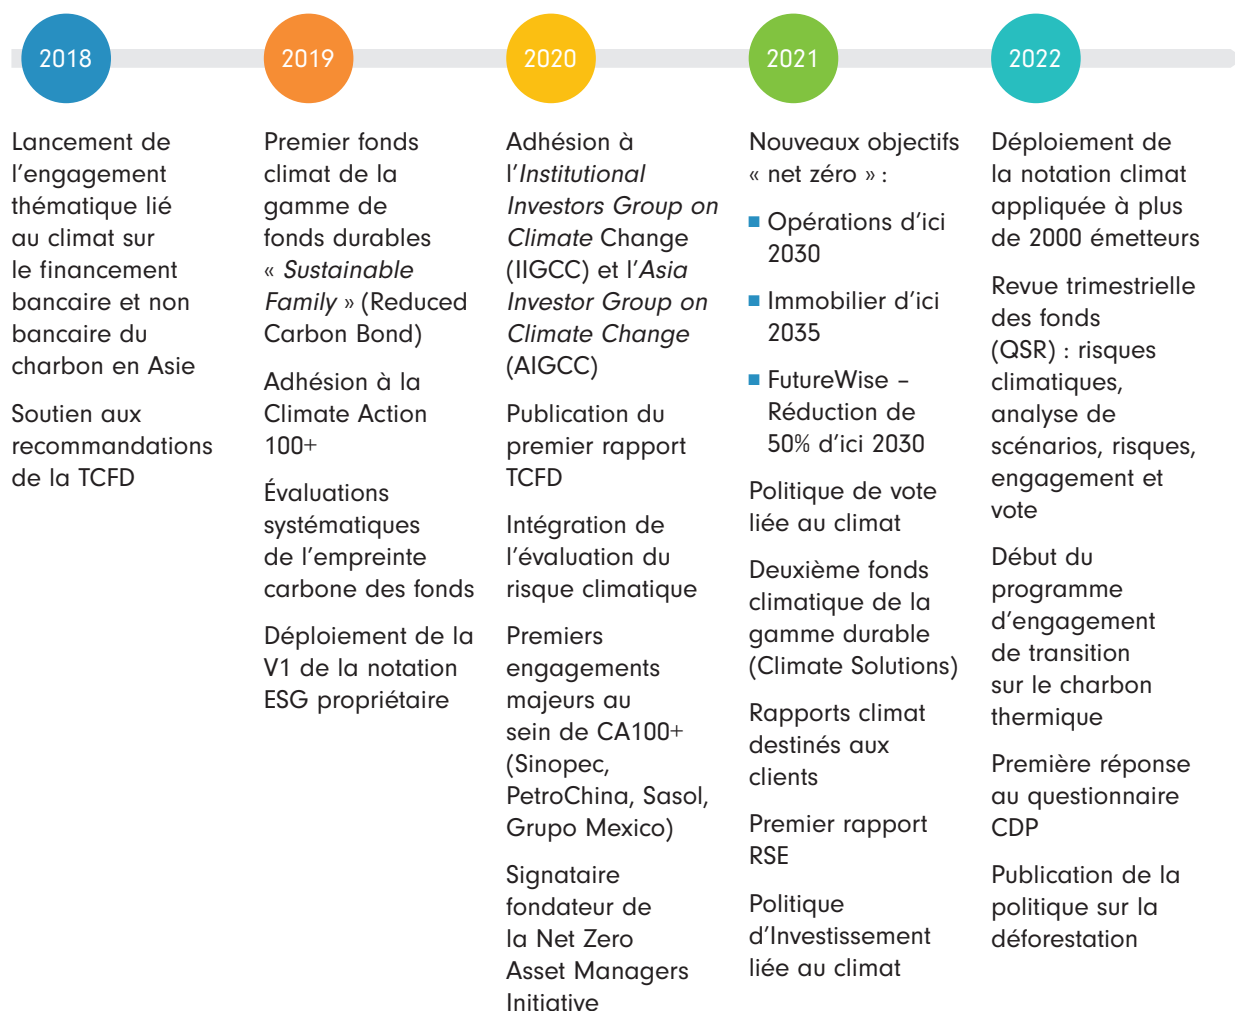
2018

Lancement de l'engagement thématique lié au climat sur le financement bancaire et non bancaire du charbon en Asie

Soutien aux recommandations de la TCFD

2019

Premier fonds climat de la gamme de fonds durables « Sustainable Family » (Reduced Carbon Bond)

Adhésion à la Climate Action 100+

Évaluations systématiques de l'empreinte carbone des fonds

Déploiement de la V1 de la notation ESG propriétaire

2020

Adhésion à l'Institutional Investors Group on Climate Change (IIGCC) et l'Asia Investor Group on Climate Change (AIGCC)

Publication du premier rapport TCFD

Intégration de l'évaluation du risque climatique

Premiers engagements majeurs au sein de CA100+ (Sinopec, PetroChina, Sasol, Grupo Mexico)

Signataire fondateur de la Net Zero Asset Managers Initiative

2021

Nouveaux objectifs « net zéro » :

■ Opérations d'ici 2030

■ Immobilier d'ici 2035

■ FutureWise – Réduction de 50% d'ici 2030

Politique de vote liée au climat

Deuxième fonds climatique de la gamme durable (Climate Solutions)

Rapports climat destinés aux clients

Premier rapport RSE

Politique d'Investissement liée au climat

2022

Déploiement de la notation climat appliquée à plus de 2000 émetteurs

Revue trimestrielle des fonds (QSR) : risques climatiques, analyse de scénarios, risques, engagement et vote

Début du programme d'engagement de transition sur le charbon thermique

Première réponse au questionnaire CDP

Publication de la politique sur la déforestation